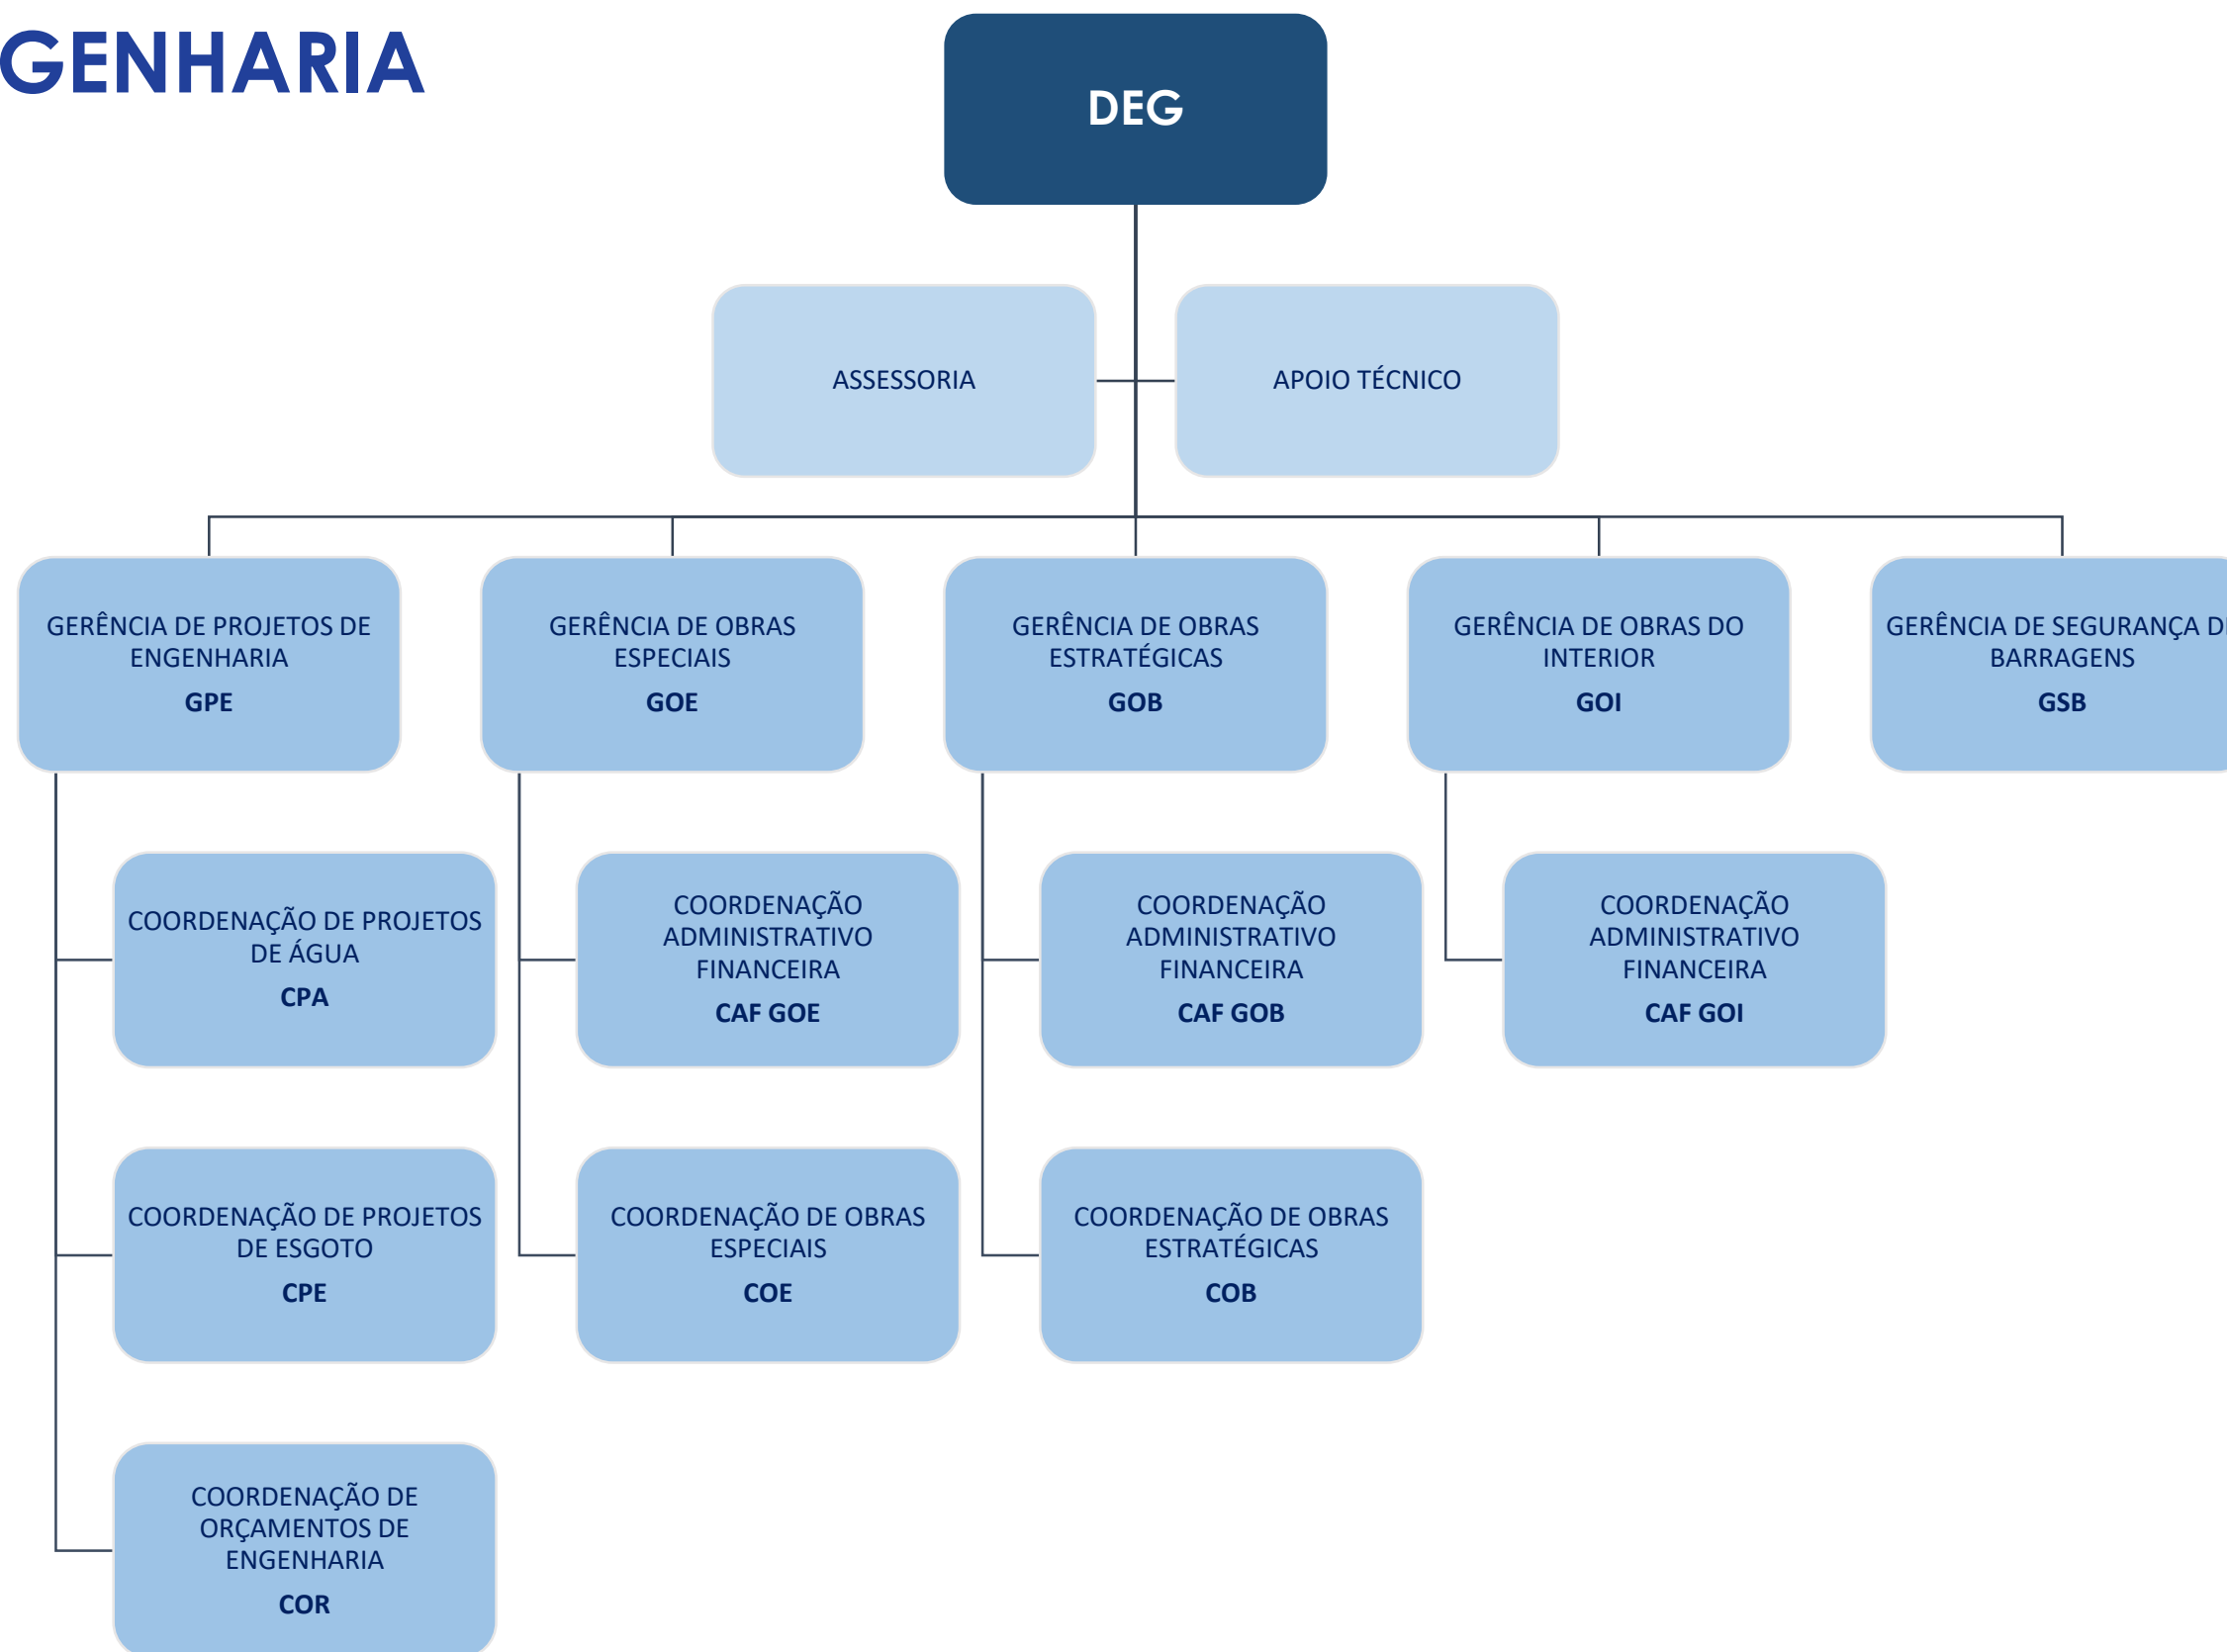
GENHARIA

DEG

ASSESSORIA

APOIO TÉCNICO

GERÊNCIA DE PROJETOS DE ENGENHARIA
GPE

GERÊNCIA DE OBRAS ESPECIAIS
GOE

GERÊNCIA DE OBRAS ESTRATÉGICAS
GOB

GERÊNCIA DE OBRAS DO INTERIOR
GOI

GERÊNCIA DE SEGURANÇA D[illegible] BARRAGENS
GSB

COORDENAÇÃO DE PROJETOS DE ÁGUA
CPA

COORDENAÇÃO ADMINISTRATIVO FINANCEIRA
CAF GOE

COORDENAÇÃO ADMINISTRATIVO FINANCEIRA
CAF GOB

COORDENAÇÃO ADMINISTRATIVO FINANCEIRA
CAF GOI

COORDENAÇÃO DE PROJETOS DE ESGOTO
CPE

COORDENAÇÃO DE OBRAS ESPECIAIS
COE

COORDENAÇÃO DE OBRAS ESTRATÉGICAS
COB

COORDENAÇÃO DE ORÇAMENTOS DE ENGENHARIA
COR